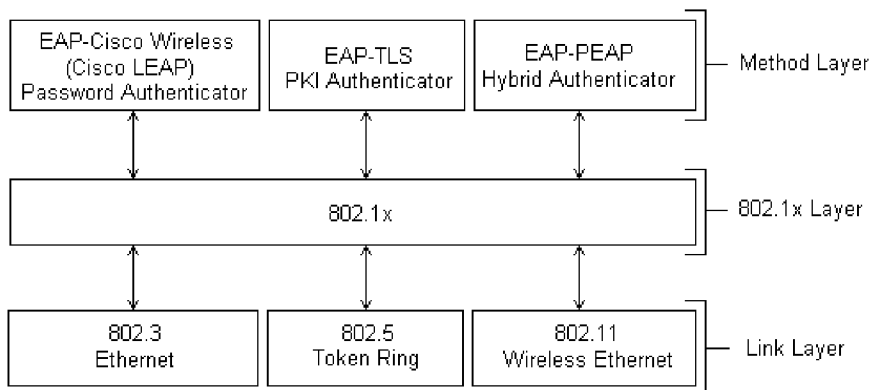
EAP-Cisco Wireless (Cisco LEAP) Password Authenticator

EAP-TLS PKI Authenticator

EAP-PEAP Hybrid Authenticator

Method Layer

802.1x

802.1x Layer

802.3 Ethernet

802.5 Token Ring

802.11 Wireless Ethernet

Link Layer